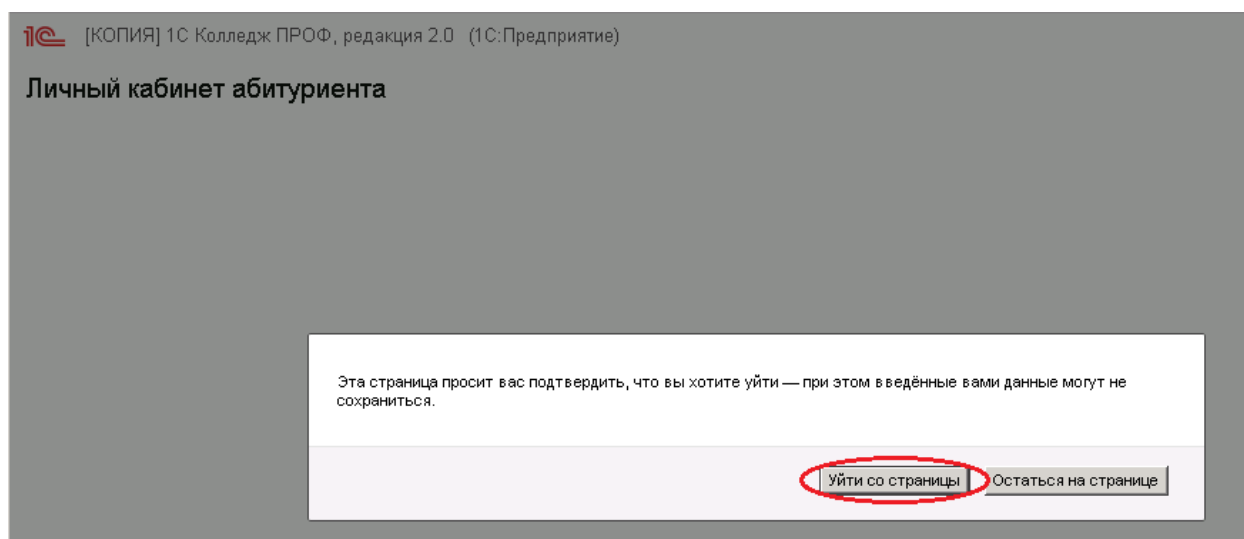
1С [КОПИЯ] 1С Колледж ПРОФ, редакция 2.0 (1С:Предприятие)

Личный кабинет абитуриента

Эта страница просит вас подтвердить, что вы хотите уйти — при этом введённые вами данные могут не сохраниться.

Уйти со страницы

Остаться на странице